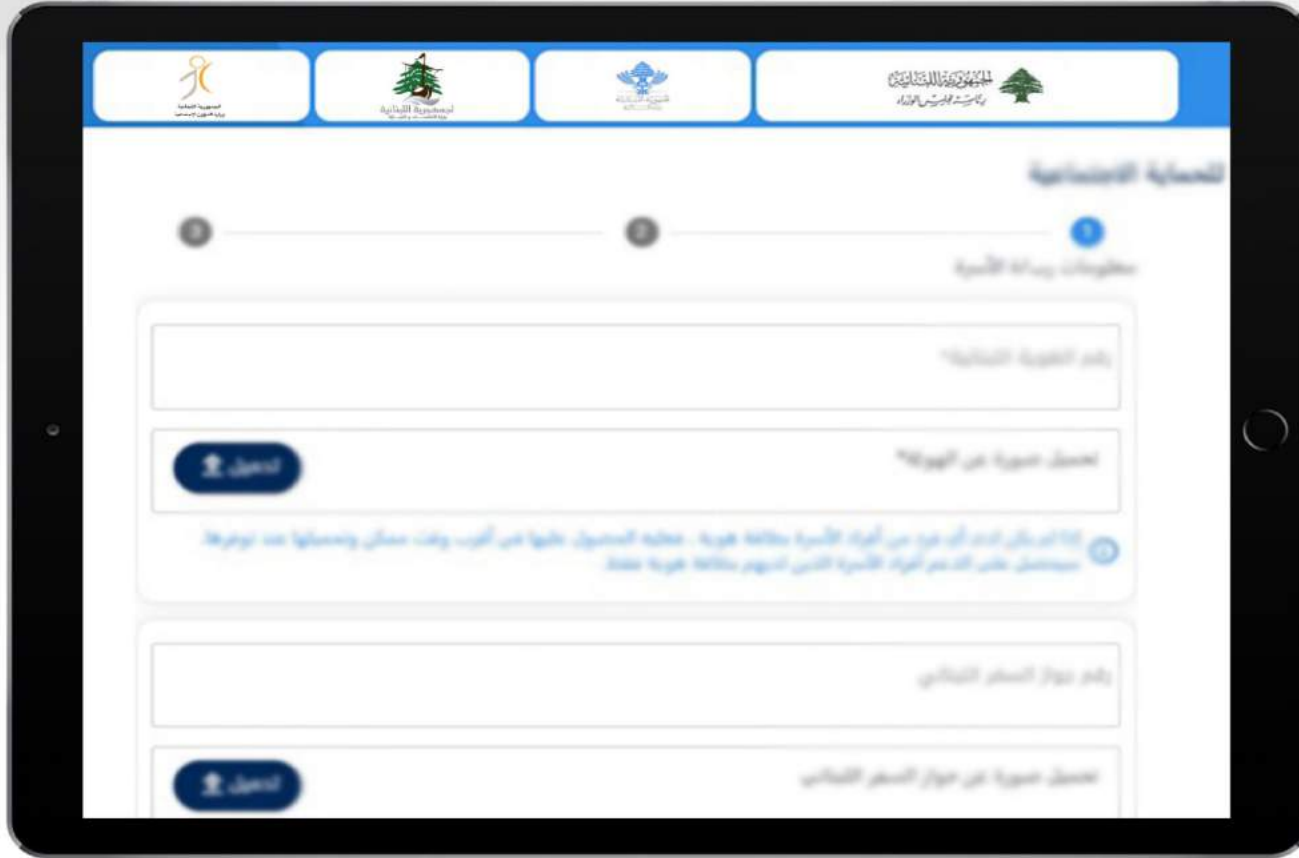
الجمهورية اللبنانية
رئاسة مجلس الوزراء

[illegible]

الجمهورية اللبنانية
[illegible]

الجمهورية اللبنانية
وزارة الشؤون الاجتماعية

للحماية الاجتماعية

1
معلومات رب/ة الأسرة

2

3

رقم الهوية اللبنانية*

تحميل صورة عن الهوية*
تحميل

إذا لم يكن لدى أي فرد من أفراد الأسرة بطاقة هوية ، فعليه الحصول عليها في أقرب وقت ممكن وتحميلها عند توفرها. سيحصل على الدعم أفراد الأسرة الذين لديهم بطاقة هوية فقط.

رقم جواز السفر اللبناني

تحميل صورة عن جواز السفر اللبناني
تحميل